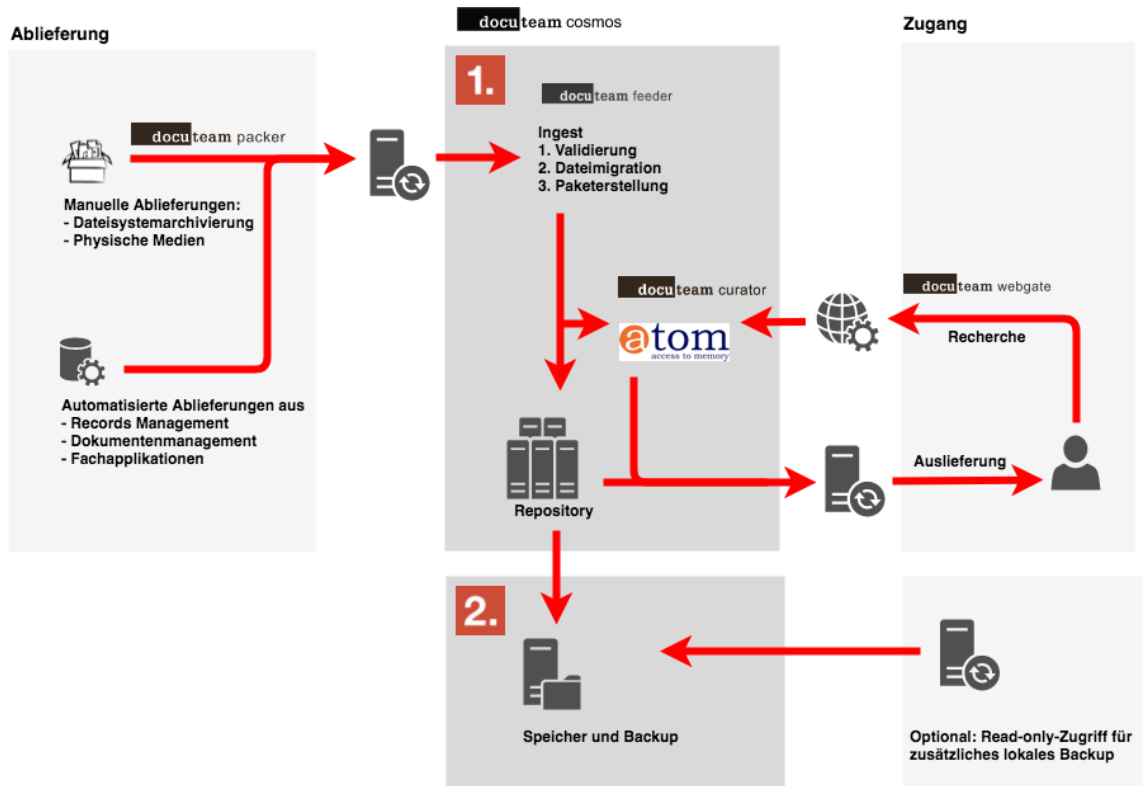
docuteam cosmos

Ablieferung

Zugang

1.

docuteam feeder

docuteam packer

Ingest
1. Validierung
2. Dateimigration
3. Paketerstellung

Manuelle Ablieferungen:
- Dateisystemarchivierung
- Physische Medien

docuteam curator

docuteam webgate

atom
access to memory

Recherche

Automatisierte Ablieferungen aus
- Records Management
- Dokumentenmanagement
- Fachapplikationen

Auslieferung

Repository

2.

Speicher und Backup

Optional: Read-only-Zugriff für zusätzliches lokales Backup